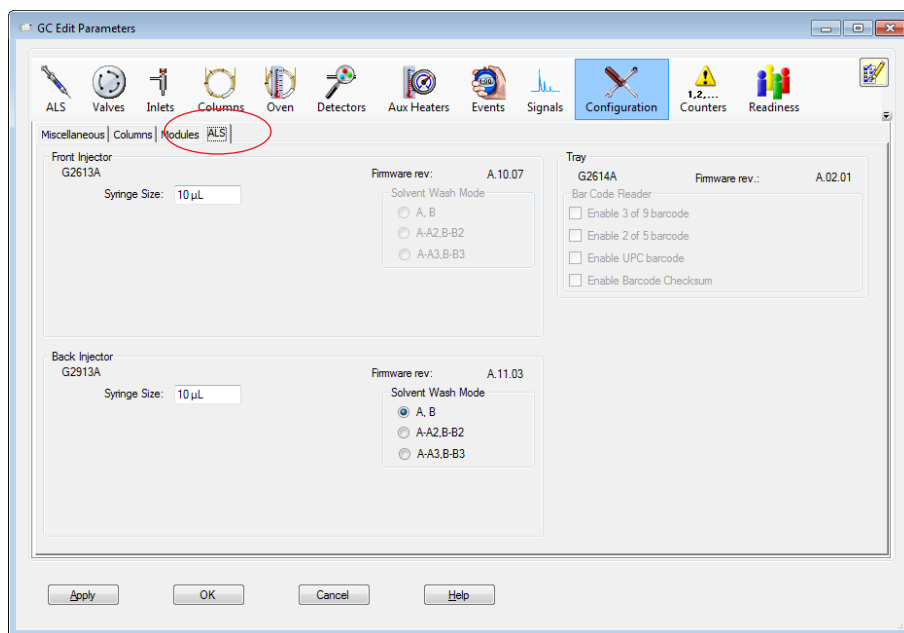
GC Edit Parameters

ALS Valves Inlets Columns Oven Detectors Aux Heaters Events Signals Configuration 1,2,... Counters Readiness

Miscellaneous Columns Modules ALS

Front Injector
G2613A
Syringe Size: 10 µL
Firmware rev: A.10.07
Solvent Wash Mode
A, B
A-A2,B-B2
A-A3,B-B3

Tray
G2614A Firmware rev.: A.02.01
Bar Code Reader
Enable 3 of 9 barcode
Enable 2 of 5 barcode
Enable UPC barcode
Enable Barcode Checksum

Back Injector
G2913A
Syringe Size: 10 µL
Firmware rev: A.11.03
Solvent Wash Mode
A, B
A-A2,B-B2
A-A3,B-B3

Apply OK Cancel Help